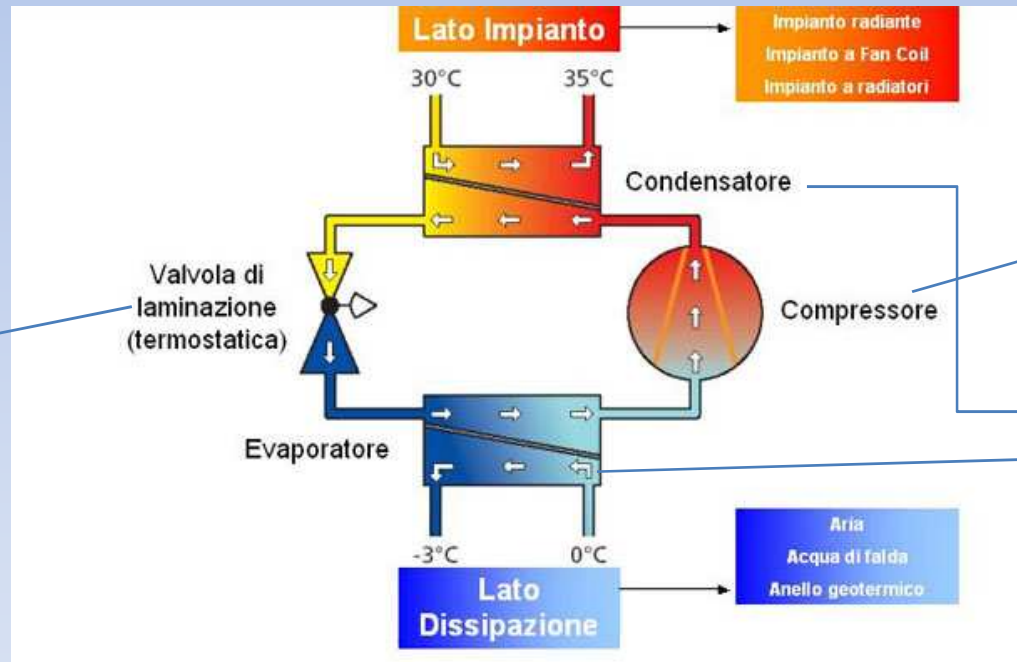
Lato Impianto

Impianto radiante
Impianto a Fan Coil
Impianto a radiatori

30°C
35°C

Condensatore

Valvola di laminazione (termostatica)

Compressore

Evaporatore

-3°C
0°C

Lato Dissipazione

Aria
Acqua di falda
Anello geotermico